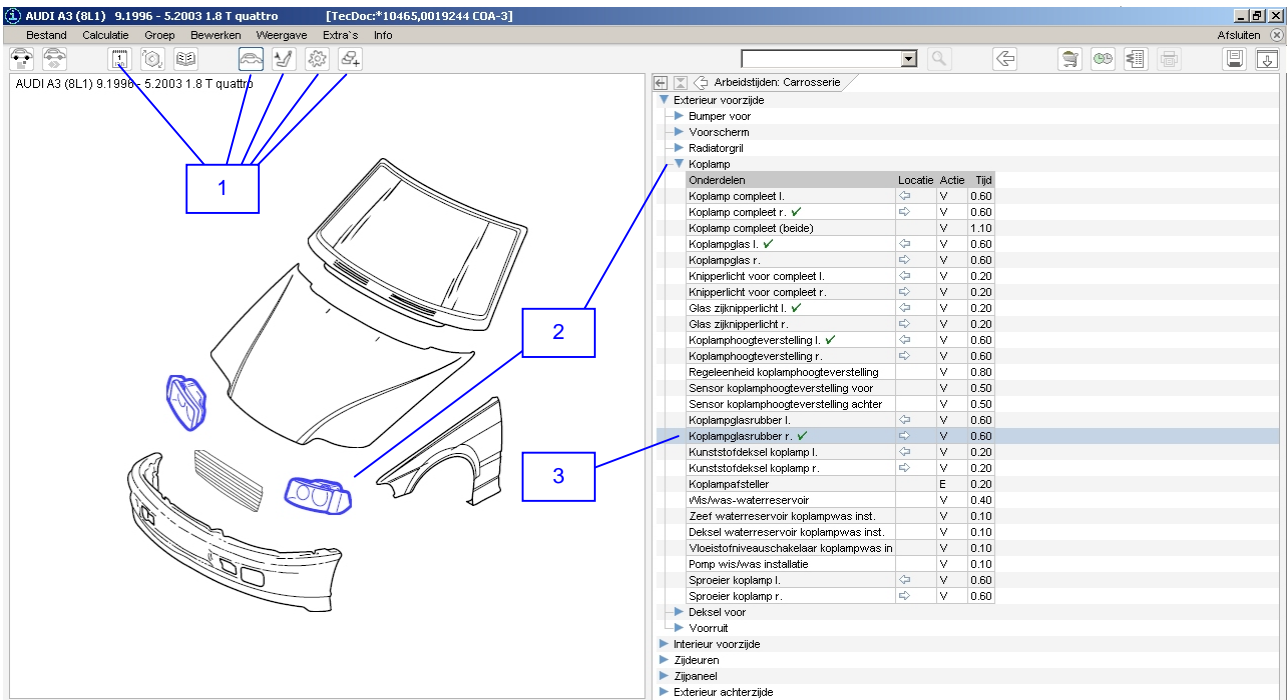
AUDI A3 (8L1) 9.1996 - 5.2003 1.8 T quattro [TecDoc:*10465,0019244 COA-3]

Bestand Calculatie Groep Bewerken Weergave Extra`s Info

Afsluiten

AUDI A3 (8L1) 9.1996 - 5.2003 1.8 T quattro

1

2

3

Arbeidstijden: Carrosserie

Exterieur voorzijde
Bumper voor
Voorscherm
Radiatorgril
Koplamp

| Onderdelen | Locatie | Actie | Tijd |
|---|---|---|---|
| Koplamp compleet l. | ⇦ | V | 0.60 |
| Koplamp compleet r. ✓ | ⇨ | V | 0.60 |
| Koplamp compleet (beide) | | V | 1.10 |
| Koplampglas l. ✓ | ⇦ | V | 0.60 |
| Koplampglas r. | ⇨ | V | 0.60 |
| Knipperlicht voor compleet l. | ⇦ | V | 0.20 |
| Knipperlicht voor compleet r. | ⇨ | V | 0.20 |
| Glas zijknipperlicht l. ✓ | ⇦ | V | 0.20 |
| Glas zijknipperlicht r. | ⇨ | V | 0.20 |
| Koplamphoogteverstelling l. ✓ | ⇦ | V | 0.60 |
| Koplamphoogteverstelling r. | ⇨ | V | 0.60 |
| Regeleenheid koplamphoogteverstelling | | V | 0.80 |
| Sensor koplamphoogteverstelling voor | | V | 0.50 |
| Sensor koplamphoogteverstelling achter | | V | 0.50 |
| Koplampglasrubber l. | ⇦ | V | 0.60 |
| Koplampglasrubber r. ✓ | ⇨ | V | 0.60 |
| Kunststofdeksel koplamp l. | ⇦ | V | 0.20 |
| Kunststofdeksel koplamp r. | ⇨ | V | 0.20 |
| Koplampafsteller | | E | 0.20 |
| Wis/was-waterreservoir | | V | 0.40 |
| Zeef waterreservoir koplampwas inst. | | V | 0.10 |
| Deksel waterreservoir koplampwas inst. | | V | 0.10 |
| Vloeistofniveauschakelaar koplampwas in | | V | 0.10 |
| Pomp wis/was installatie | | V | 0.10 |
| Sproeier koplamp l. | ⇦ | V | 0.60 |
| Sproeier koplamp r. | ⇨ | V | 0.60 |

Deksel voor
Voorruit
Interieur voorzijde
Zijdeuren
Zijpaneel
Exterieur achterzijde